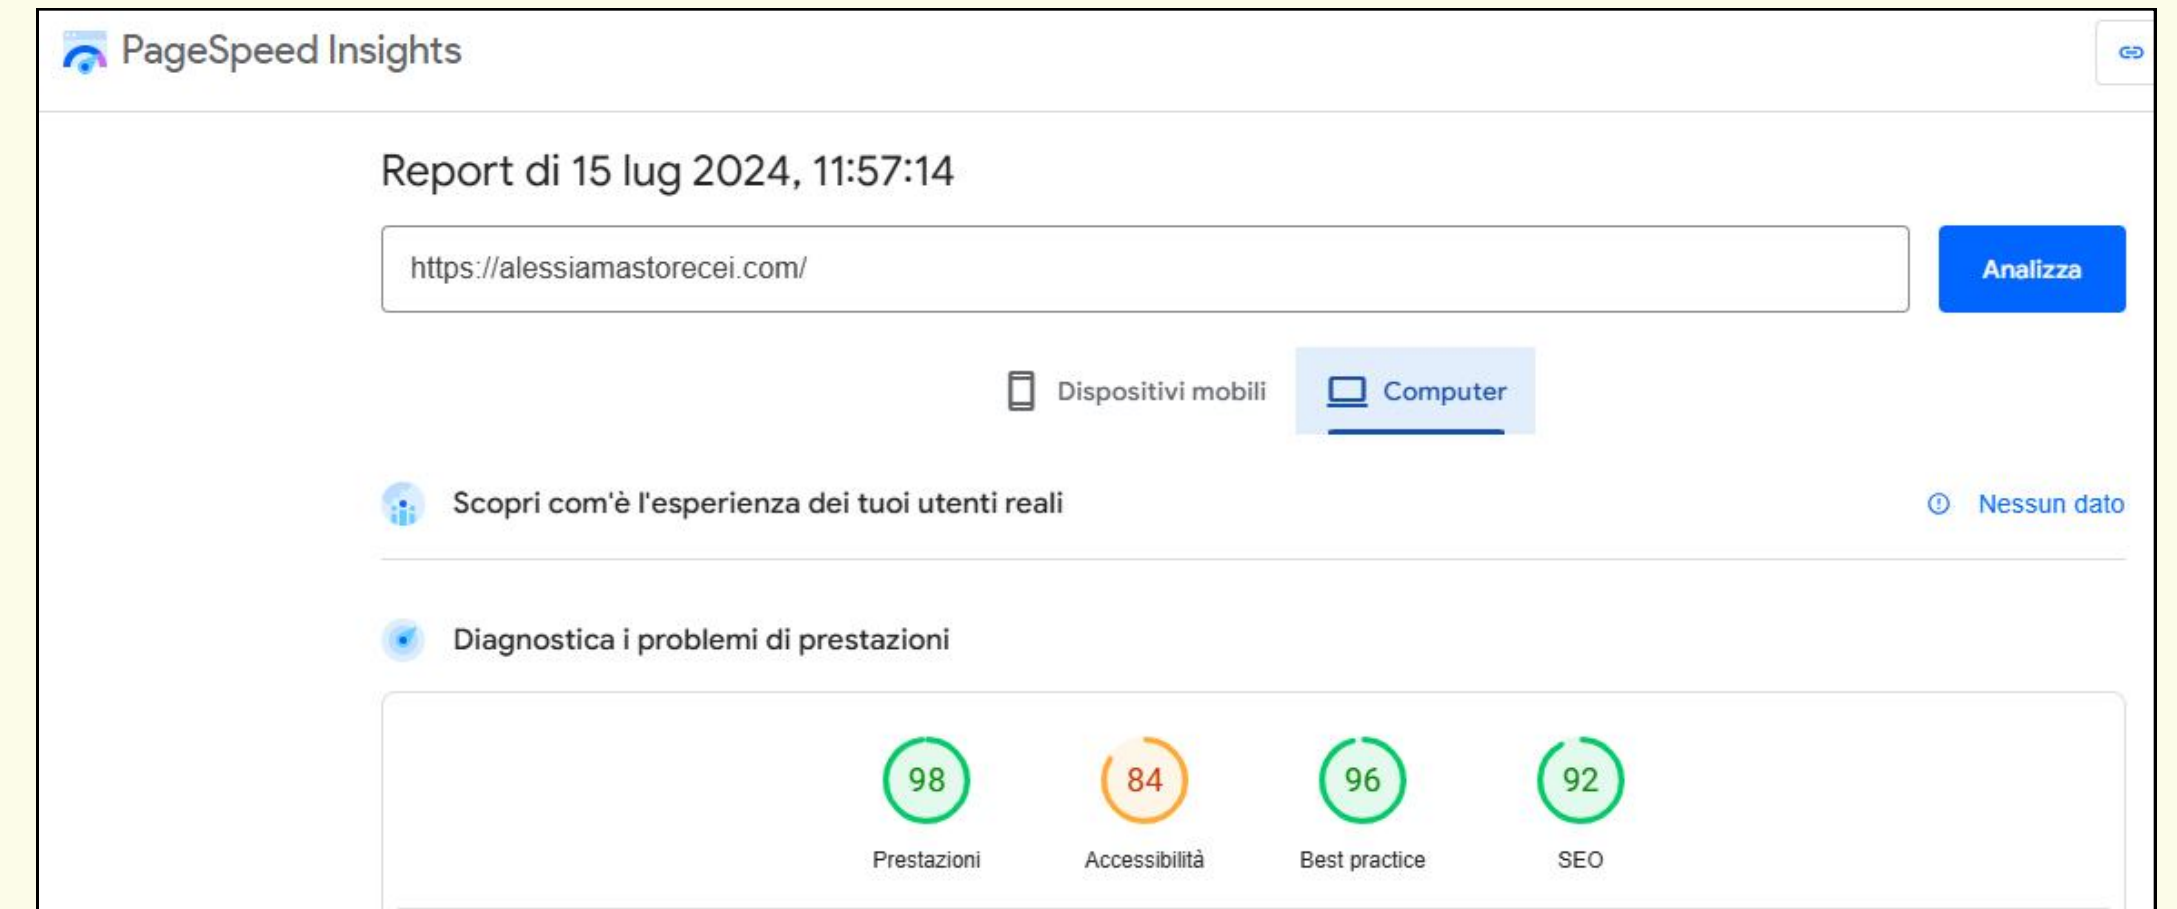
PageSpeed Insights

Report di 15 lug 2024, 11:57:14

https://alessiamastorecei.com/

Analizza

Dispositivi mobili

Computer

Scopri com'è l'esperienza dei tuoi utenti reali

Nessun dato

Diagnostica i problemi di prestazioni

98
Prestazioni

84
Accessibilità

96
Best practice

92
SEO